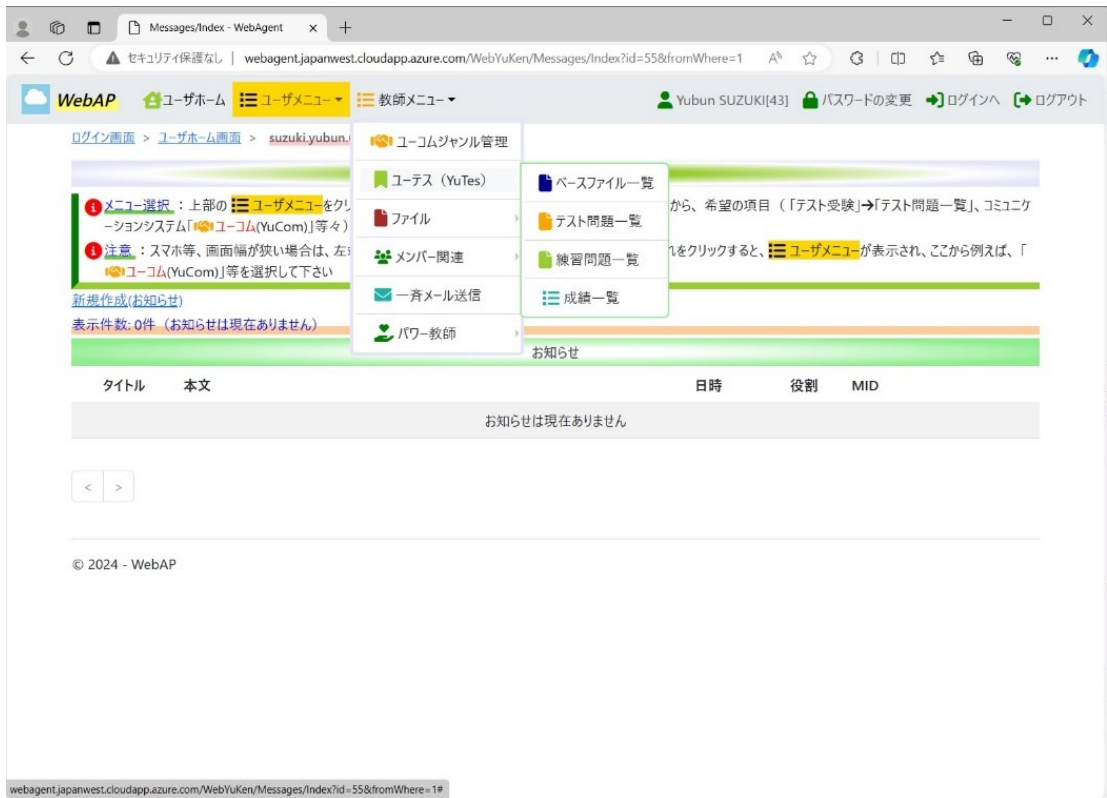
Messages/Index - WebAgent

セキュリティ保護なし | webagent.japanwest.cloudapp.azure.com/WebYuKen/Messages/Index?id=55&fromWhere=1

WebAP ユーザホーム ユーザメニュー 教師メニュー Yubun SUZUKI[43] パスワードの変更 ログインへ ログアウト

ログイン画面 > ユーザホーム画面 > suzuki.yubun.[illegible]

ユーコムジャンル管理
ユーテス（YuTes）
ファイル
メンバー関連
一斉メール送信
パワー教師

ベースファイル一覧
テスト問題一覧
練習問題一覧
成績一覧

メニュー選択：上部の ユーザメニューをク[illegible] から、希望の項目（「テスト受験」→「テスト問題一覧」、コミュニケーションシステム「ユーコム(YuCom)」等々）

注意：スマホ等、画面幅が狭い場合は、左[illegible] れをクリックすると、ユーザメニューが表示され、ここから例えば、「ユーコム(YuCom)」等を選択して下さい

新規作成(お知らせ)
表示件数: 0件（お知らせは現在ありません）

お知らせ

| タイトル | 本文 | 日時 | 役割 | MID |
|---|---|---|---|---|
| お知らせは現在ありません | | | | |

< >

© 2024 - WebAP

webagent.japanwest.cloudapp.azure.com/WebYuKen/Messages/Index?id=55&fromWhere=1#